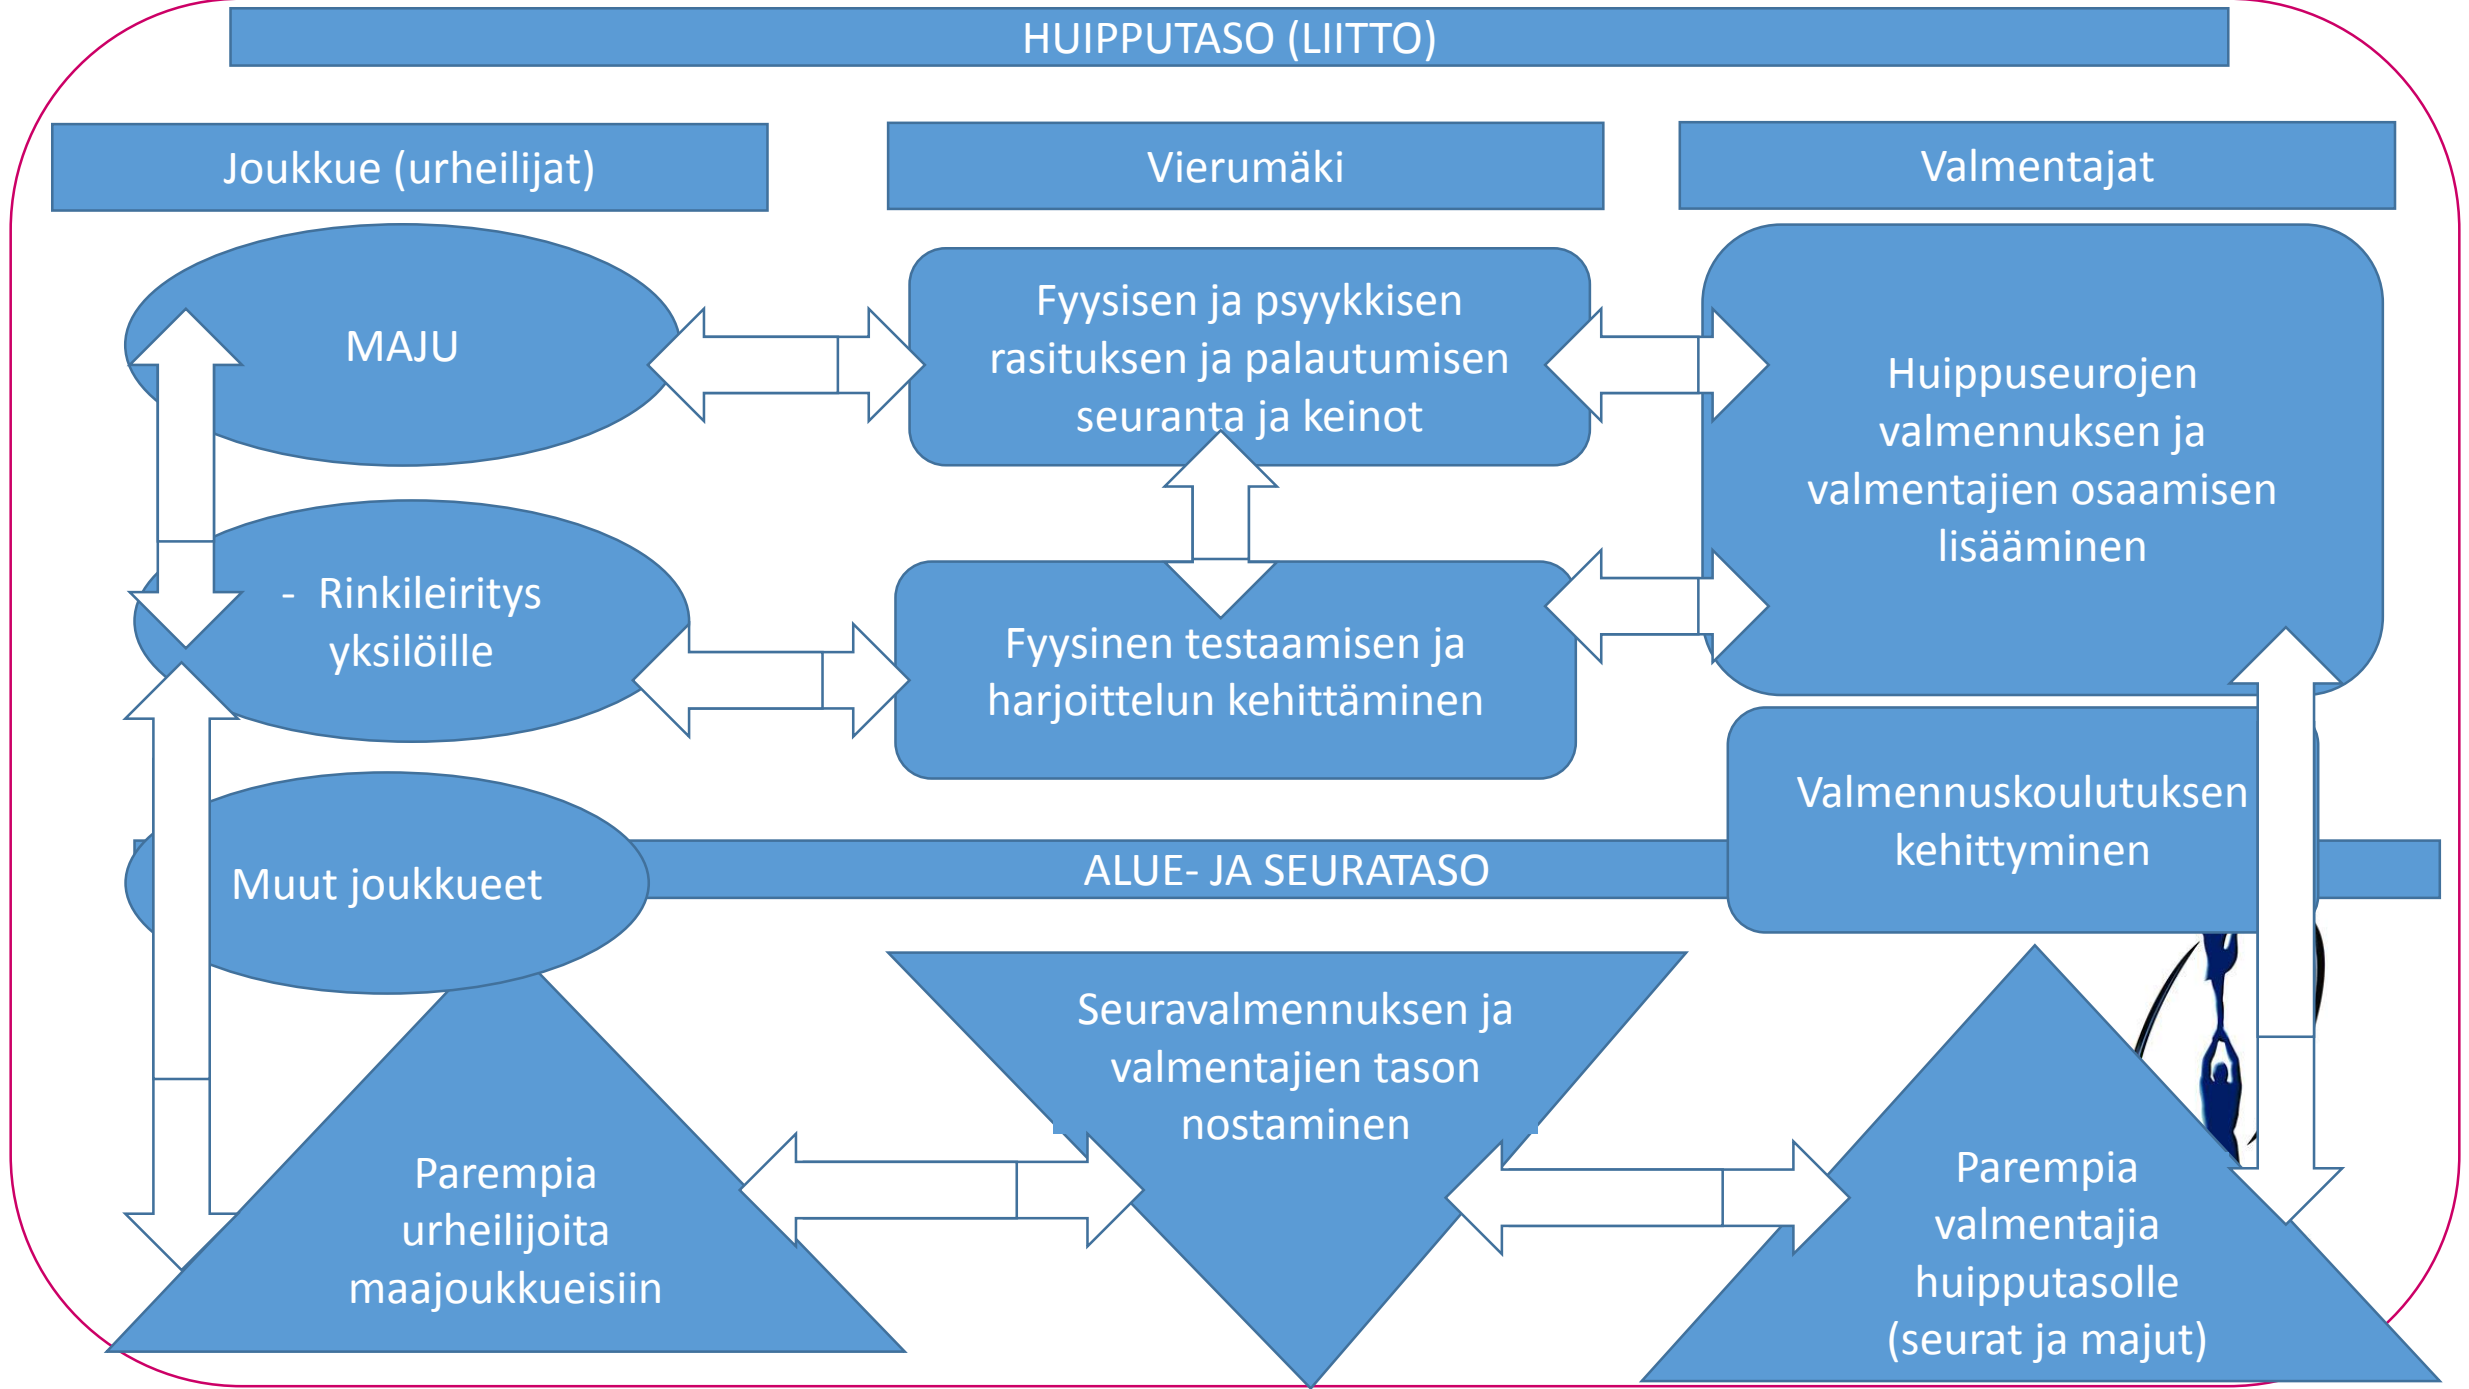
HUIPPUTASO (LIITTO)

Joukkue (urheilijat)

Vierumäki

Valmentajat

MAJU

Fyysisen ja psyykkisen rasituksen ja palautumisen seuranta ja keinot

Huippuseurojen valmennuksen ja valmentajien osaamisen lisääminen

- Rinkileiritys yksilöille

Fyysinen testaamisen ja harjoittelun kehittäminen

Valmennuskoulutuksen kehittyminen

Muut joukkueet

ALUE- JA SEURATASO

Seuravalmennuksen ja valmentajien tason nostaminen

Parempia urheilijoita maajoukkueisiin

Parempia valmentajia huipputasolle (seurat ja majut)